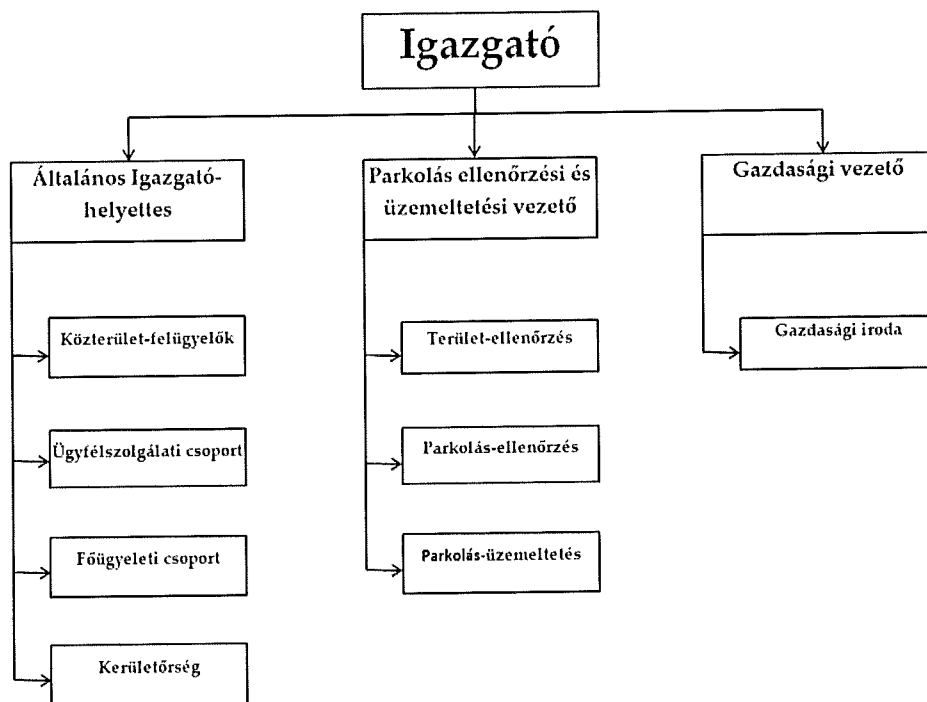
Igazgató

Általános Igazgatóhelyettes

Közterület-felügyelők

Ügyfélszolgálati csoport

Főügyeleti csoport

Kerületőrség

Parkolás ellenőrzési és üzemeltetési vezető

Terület-ellenőrzés

Parkolás-ellenőrzés

Parkolás-üzemeltetés

Gazdasági vezető

Gazdasági iroda